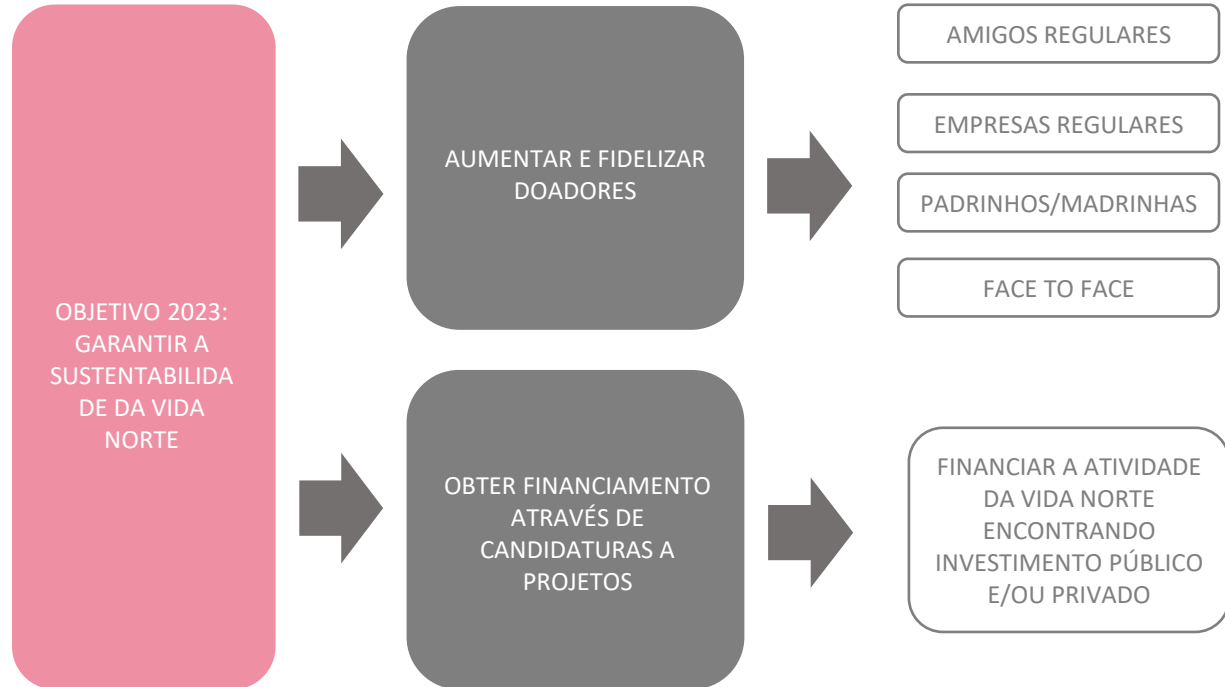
OBJETIVO 2023: GARANTIR A SUSTENTABILIDADE DA VIDA NORTE

AUMENTAR E FIDELIZAR DOADORES

AMIGOS REGULARES

EMPRESAS REGULARES

PADRINHOS/MADRINHAS

FACE TO FACE

OBTER FINANCIAMENTO ATRAVÉS DE CANDIDATURAS A PROJETOS

FINANCIAR A ATIVIDADE DA VIDA NORTE ENCONTRANDO INVESTIMENTO PÚBLICO E/OU PRIVADO